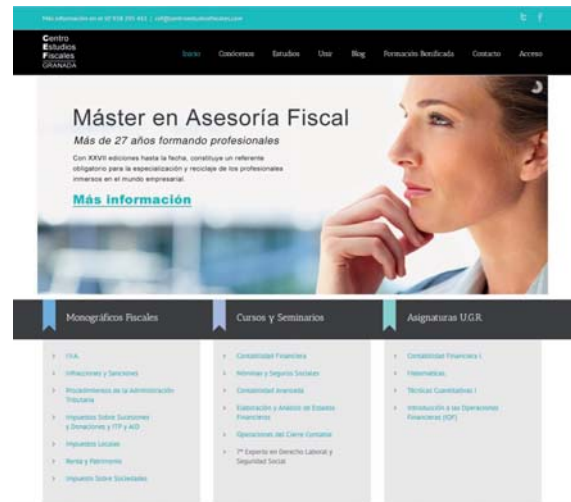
Más información en el 97 958 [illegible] | info@centroestudiosfiscales.com

Centro Estudios Fiscales GRANADA

Inicio Conócenos Estudios Unir Blog Formación Bonificada Contacto Acceso

Máster en Asesoría Fiscal

Más de 27 años formando profesionales

Con XXVII ediciones hasta la fecha, constituye un referente obligatorio para la especialización y reciclaje de los profesionales inmersos en el mundo empresarial.

Más información

Monográficos Fiscales

IVA

Infracciones y Sanciones

Procedimientos de la Administración Tributaria

Impuestos Sobre Sucesiones y Donaciones y ITP y AJD

Impuestos Locales

Renta y Patrimonio

Impuesto Sobre Sociedades

Cursos y Seminarios

Contabilidad Financiera

Nóminas y Seguros Sociales

Contabilidad Avanzada

Elaboración y Análisis de Estados Financieros

Operaciones del Cierre Contable

7º Experto en Derecho Laboral y Seguridad Social

Asignaturas U.G.R.

Contabilidad Financiera I

Matemáticas

Técnicas Cuantitativas I

Introducción a las Operaciones Financieras (IOF)